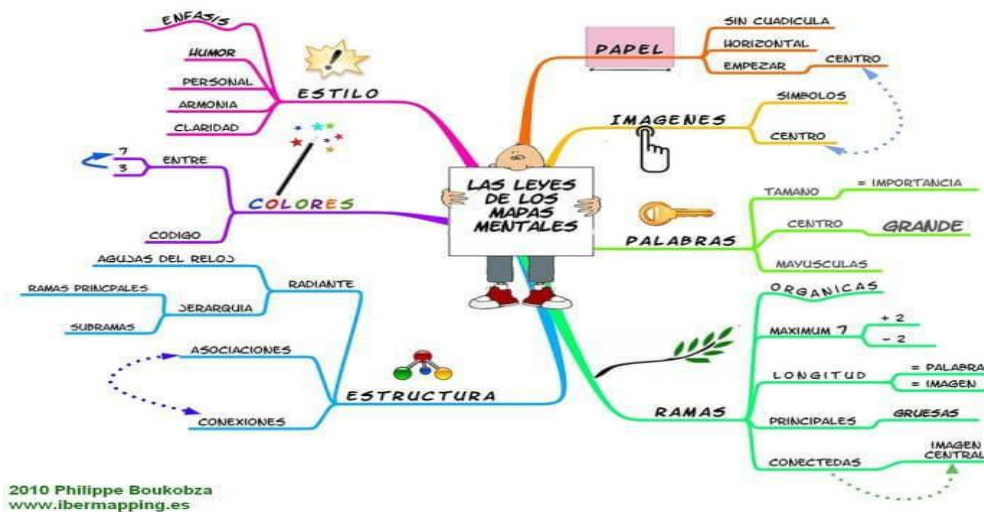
LAS LEYES DE LOS MAPAS MENTALES

ESTILO
ENFASIS
HUMOR
PERSONAL
ARMONIA
CLARIDAD

COLORES
7
3
ENTRE
CODIGO

ESTRUCTURA
RADIANTE
AGUJAS DEL RELOJ
JERARQUIA
RAMAS PRINCIPALES
SUBRAMAS
ASOCIACIONES
CONEXIONES

PAPEL
SIN CUADRICULA
HORIZONTAL
EMPEZAR
CENTRO

IMAGENES
SIMBOLOS
CENTRO

PALABRAS
TAMANO
= IMPORTANCIA
CENTRO
GRANDE
MAYUSCULAS

RAMAS
ORGANICAS
MAXIMUM 7
+ 2
- 2
LONGITUD
= PALABRA
= IMAGEN
PRINCIPALES
GRUESAS
CONECTEDAS
IMAGEN CENTRAL

2010 Philippe Boukobza
www.ibermapping.es